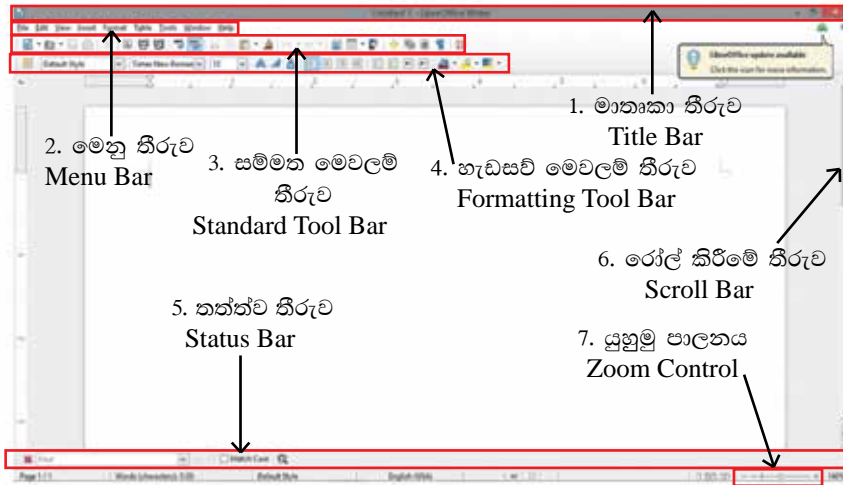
Untitled 1 - LibreOffice Writer

File Edit View Insert Format Table Tools Window Help

LibreOffice update available
Click the icon for more information.

Default Style Times New Roman 12

1. මාතෘකා තීරුව
Title Bar

2. මෙනු තීරුව
Menu Bar

3. සම්මත මෙවලම් තීරුව
Standard Tool Bar

4. හැඩසව් මෙවලම් තීරුව
Formatting Tool Bar

6. රෝල් කිරීමේ තීරුව
Scroll Bar

5. තත්ත්ව තීරුව
Status Bar

7. යුහුමු පාලනය
Zoom Control

Find Match Case

Page 1 / 1 Words (characters): 0 (0) Default Style English (USA) 100%